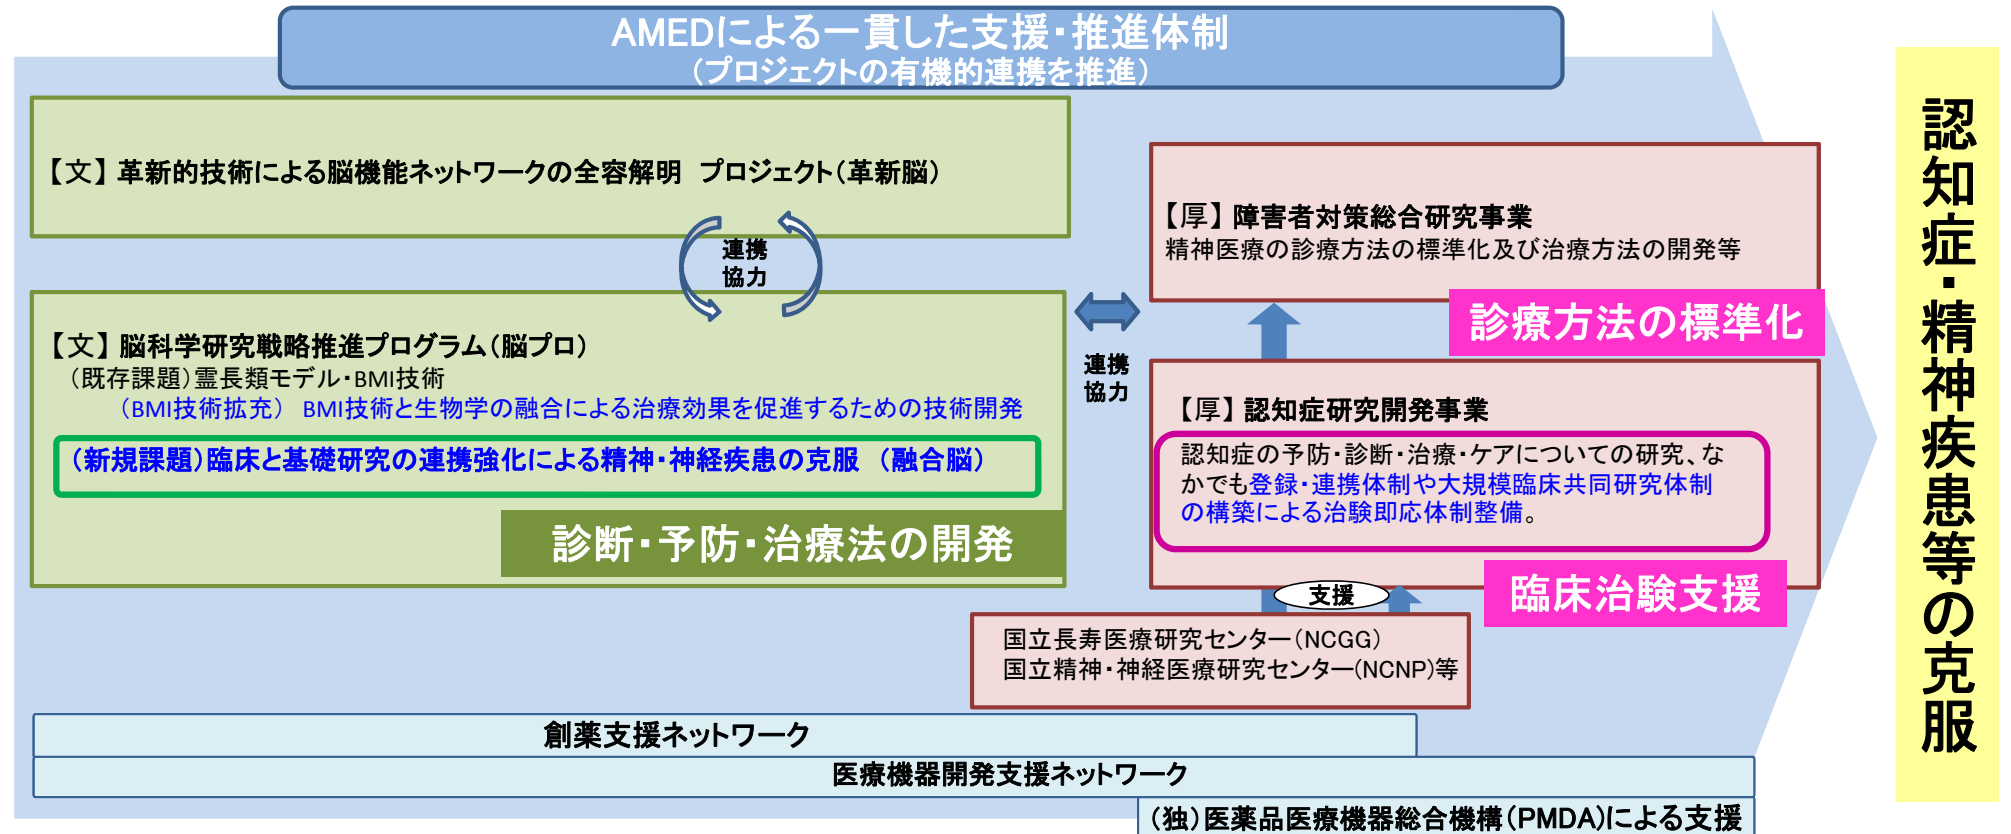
AMEDによる一貫した支援・推進体制
（プロジェクトの有機的連携を推進）

【文】革新的技術による脳機能ネットワークの全容解明　プロジェクト（革新脳）

連携
協力

【文】脳科学研究戦略推進プログラム（脳プロ）
（既存課題）霊長類モデル・BMI技術
（BMI技術拡充）　BMI技術と生物学の融合による治療効果を促進するための技術開発
（新規課題）臨床と基礎研究の連携強化による精神・神経疾患の克服　（融合脳）

診断・予防・治療法の開発

連携
協力

【厚】障害者対策総合研究事業
精神医療の診療方法の標準化及び治療方法の開発等

診療方法の標準化

【厚】認知症研究開発事業
認知症の予防・診断・治療・ケアについての研究、なかでも登録・連携体制や大規模臨床共同研究体制の構築による治験即応体制整備。

臨床治験支援

支援

国立長寿医療研究センター（NCGG）
国立精神・神経医療研究センター（NCNP）等

創薬支援ネットワーク

医療機器開発支援ネットワーク

（独）医薬品医療機器総合機構（PMDA）による支援

認知症・精神疾患等の克服